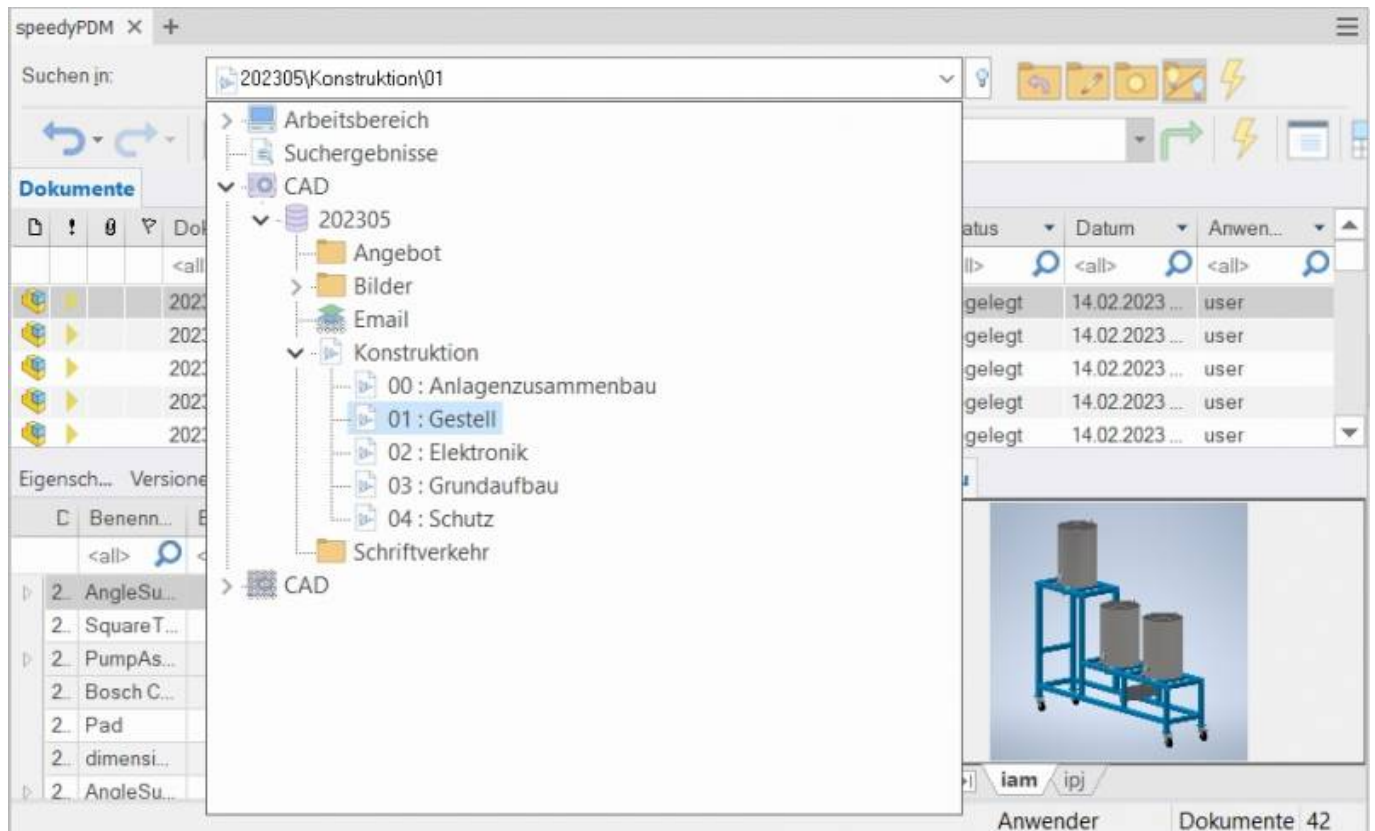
speedyPDM × +

Suchen in: 202305\Konstruktion\01

Arbeitsbereich
Suchergebnisse
CAD
202305
Angebot
Bilder
Email
Konstruktion
00 : Anlagenzusammenbau
01 : Gestell
02 : Elektronik
03 : Grundaufbau
04 : Schutz
Schriftverkehr
CAD

Dokumente

| D | ! | | | Dok | atus | Datum | Anwen... |
|---|---|---|---|---|---|---|---|
| | | | | <all | ll> | <all> | <all> |
| | | | | 202 | gelegt | 14.02.2023 ... | user |
| | | | | 202 | gelegt | 14.02.2023 ... | user |
| | | | | 202 | gelegt | 14.02.2023 ... | user |
| | | | | 202 | gelegt | 14.02.2023 ... | user |
| | | | | 202 | gelegt | 14.02.2023 ... | user |

Eigensch... Versione

| D | Benenn... |
|---|---|
| | <all> |
| 2.. | AngleSu... |
| 2.. | SquareT... |
| 2.. | PumpAs... |
| 2.. | Bosch C... |
| 2.. | Pad |
| 2.. | dimensi... |
| 2.. | AngleSu... |

iam ipj

Anwender Dokumente 42